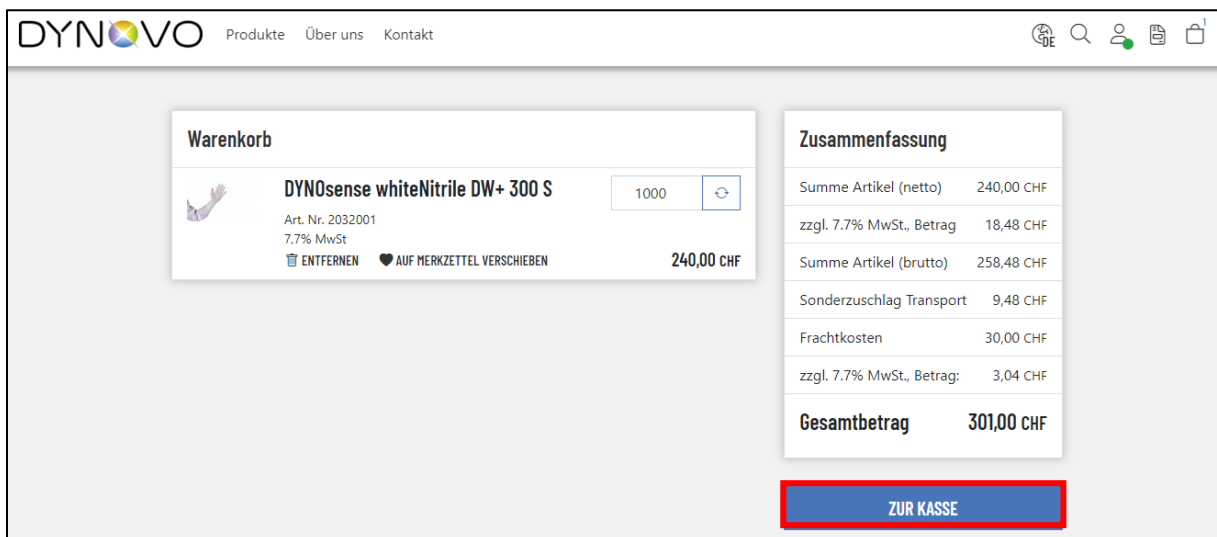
DYNOVO Produkte Über uns Kontakt

DE

1

Warenkorb

DYNOsense whiteNitrile DW+ 300 S

1000

Art. Nr. 2032001
7,7% MwSt

ENTFERNEN AUF MERKZETTEL VERSCHIEBEN

240,00 CHF

Zusammenfassung

| | |
|---|---|
| Summe Artikel (netto) | 240,00 CHF |
| zzgl. 7.7% MwSt., Betrag | 18,48 CHF |
| Summe Artikel (brutto) | 258,48 CHF |
| Sonderzuschlag Transport | 9,48 CHF |
| Frachtkosten | 30,00 CHF |
| zzgl. 7.7% MwSt., Betrag: | 3,04 CHF |
| Gesamtbetrag | 301,00 CHF |

ZUR KASSE